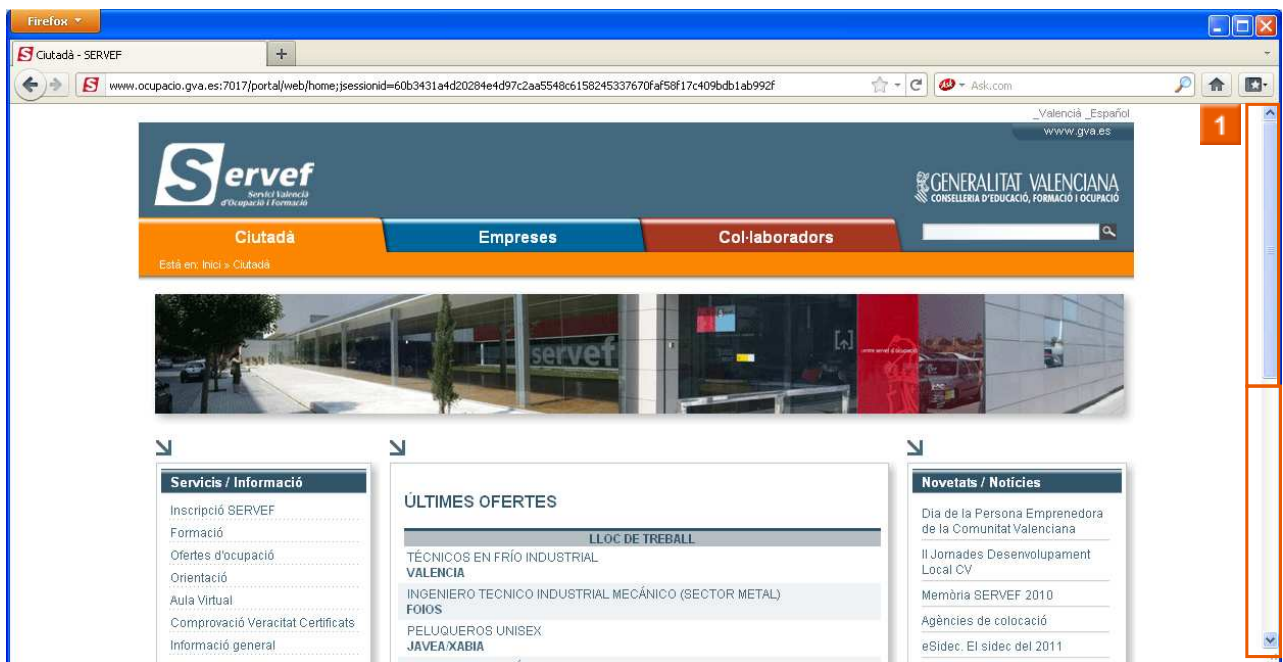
Firefox

Ciutadà - SERVEF

www.ocupacio.gva.es:7017/portal/web/home;jsessionid=60b3431a4d20284e4d97c2aa5548c6158245337670faf58f17c409bdb1ab992f

Ask.com

_Valencià _Español

www.gva.es

1

Servef
Servici Valencià d'Ocupació i Formació

GENERALITAT VALENCIANA
CONSELLERIA D'EDUCACIÓ, FORMACIÓ I OCUPACIÓ

Ciutadà

Empreses

Col·laboradors

Està en: Inici » Ciutadà

servef

Servicis / Informació

Inscripció SERVEF

Formació

Ofertes d'ocupació

Orientació

Aula Virtual

Comprovació Veracitat Certificats

Informació general

ÚLTIMES OFERTES

| LLOC DE TREBALL |
|---|
| TÉCNICOS EN FRÍO INDUSTRIAL VALENCIA |
| INGENIERO TECNICO INDUSTRIAL MECÁNICO (SECTOR METAL) FOIOS |
| PELUQUEROS UNISEX JAVEA/XABIA |

Novetats / Notícies

Dia de la Persona Emprenedora de la Comunitat Valenciana

II Jornades Desenvolupament Local CV

Memòria SERVEF 2010

Agències de colocació

eSidec. El sidec del 2011